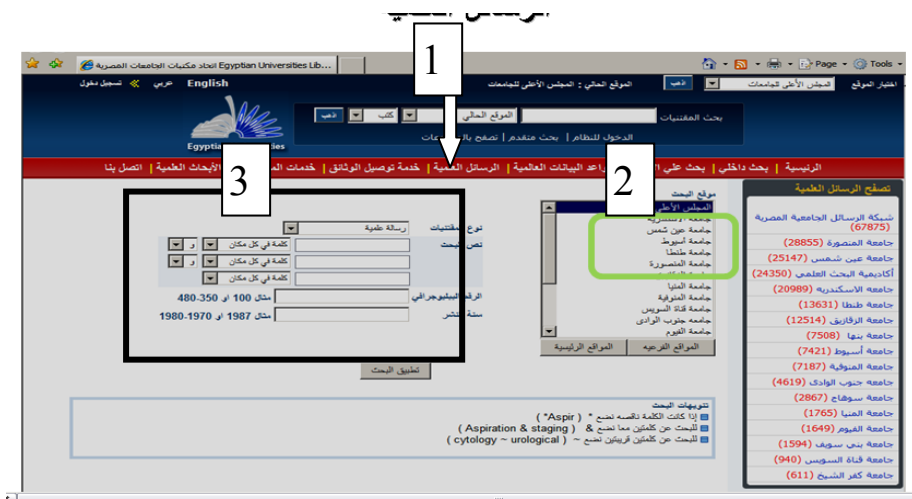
الرسائل العلمية

Egyptian Universities Lib... اتحاد مكتبات الجامعات المصرية

Page Tools

1

English عربي تسجيل دخول

اختيار الموقع المجلس الأعلى للجامعات اذهب الموقع الحالي : المجلس الأعلى للجامعات

بحث المقتنيات الموقع الحالي كتب اذهب

الدخول للنظام | بحث متقدم | تصفح بالـ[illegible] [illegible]ات

Egyptian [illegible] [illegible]ities

الرئيسية | بحث داخلي | بحث على الـ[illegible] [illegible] قواعد البيانات العالمية | الرسائل العلمية | خدمة توصيل الوثائق | خدمات الـ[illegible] الأبحاث العلمية | اتصل بنا

3

2

تصفح الرسائل العلمية

شبكة الرسائل الجامعية المصرية (67875)
جامعة المنصورة (28855)
جامعة عين شمس (25147)
أكاديمية البحث العلمي (24350)
جامعة الاسكندرية (20989)
جامعة طنطا (13631)
جامعة الزقازيق (12514)
جامعة بنها (7508)
جامعة أسيوط (7421)
جامعة المنوفية (7187)
جامعة جنوب الوادى (4619)
جامعة سوهاج (2867)
جامعة المنيا (1765)
جامعة الفيوم (1649)
جامعة بنى سويف (1594)
جامعة قناة السويس (940)
جامعة كفر الشيخ (611)

موقع البحث
المجلس الأعلى
جامعة الاسكندرية
جامعة عين شمس
جامعة أسيوط
جامعة طنطا
جامعة المنصورة
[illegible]
جامعة المنيا
جامعة المنوفية
جامعة قناة السويس
جامعة جنوب الوادى
جامعة الفيوم

المواقع الرئيسية المواقع الفرعية

نوع المقتنيات رسالة علمية
نص البحث
كلمة في كل مكان و
كلمة في كل مكان و
كلمة في كل مكان
الرقم الببليوجرافي مثال 100 او 350-480
سنة النشر مثال 1987 او 1970-1980

تطبيق البحث

تنويهات البحث
إذا كانت الكلمة ناقصة تضع * ( *Aspir )
للبحث عن كلمتين معا تضع & ( Aspiration & staging )
للبحث عن كلمتين قريبتين تضع ~ ( cytology ~ urological )